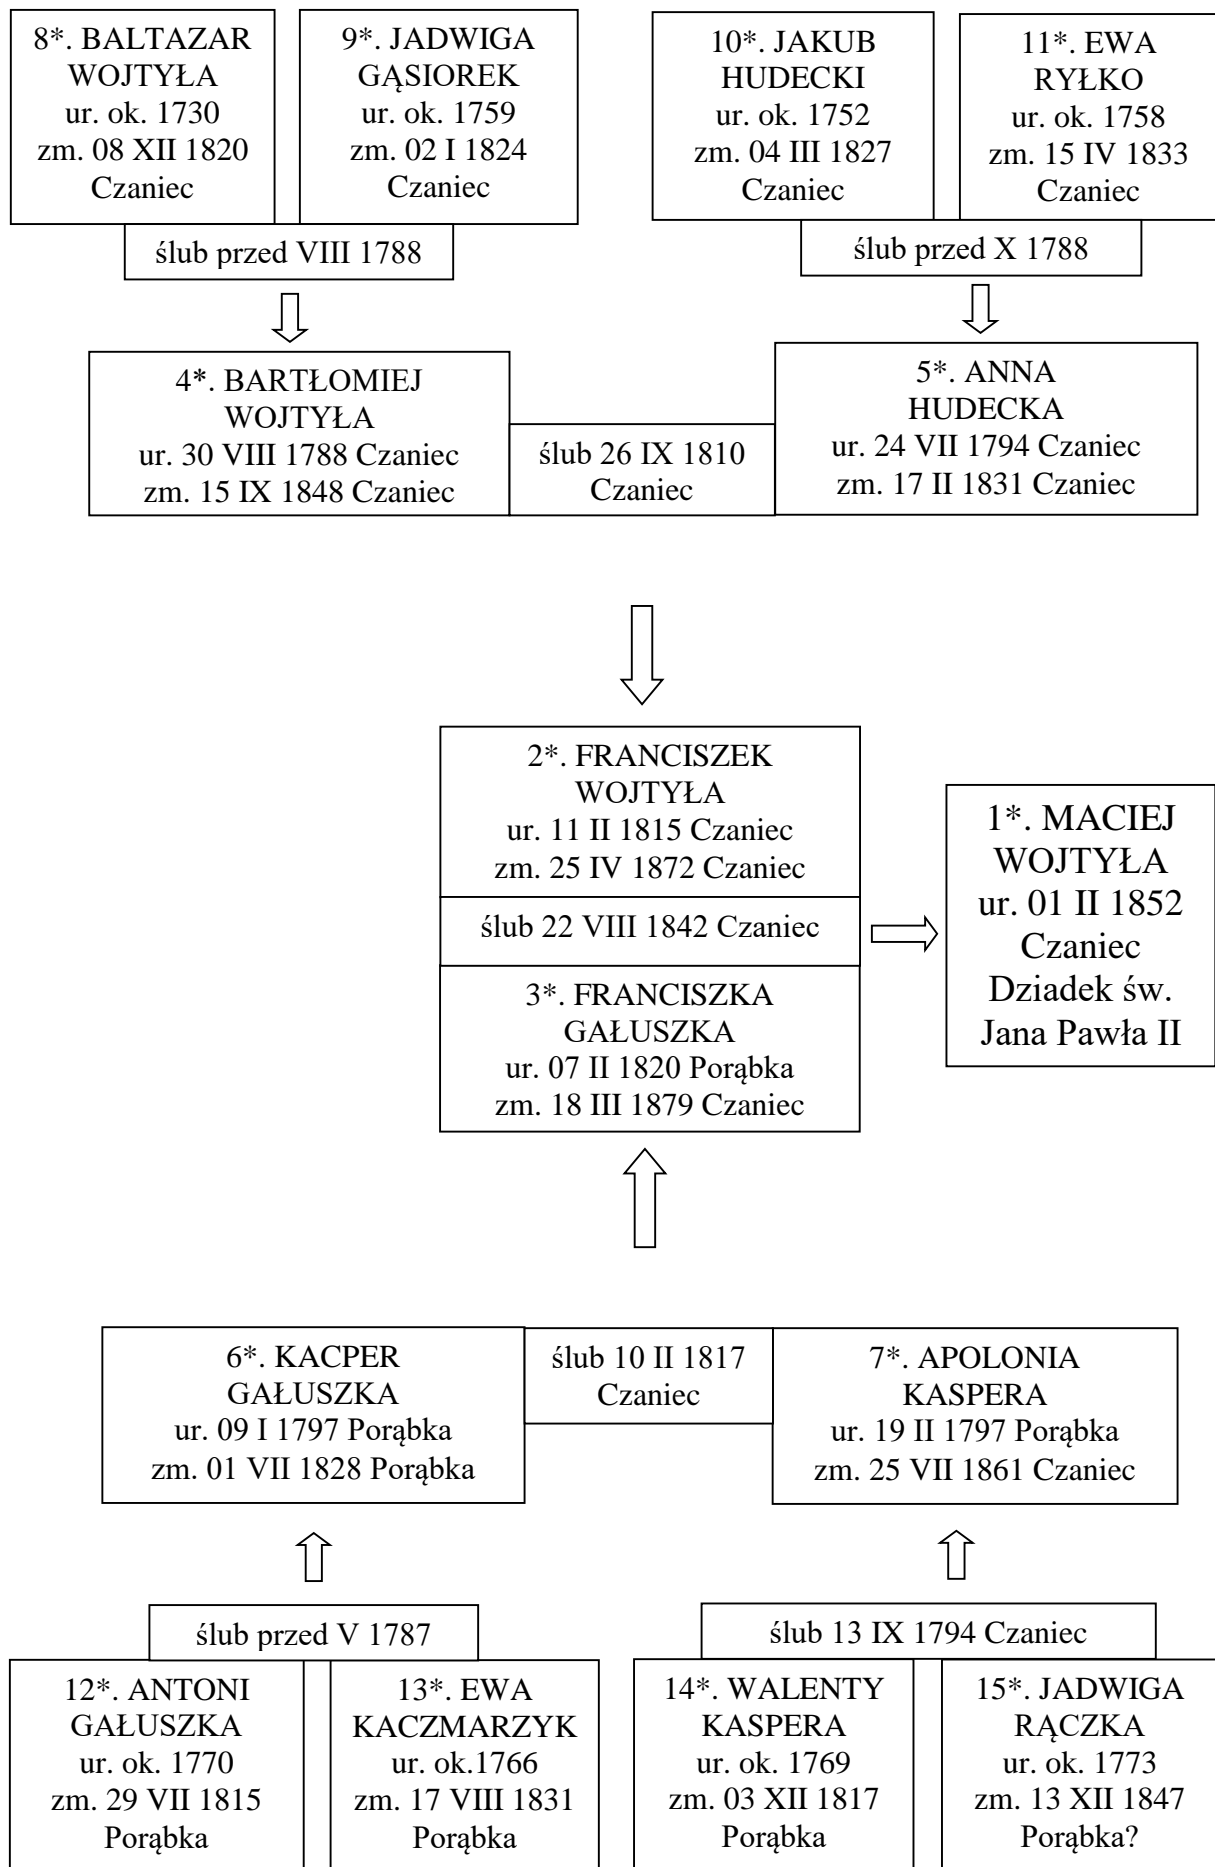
8*. BALTAZAR WOJTYŁA
ur. ok. 1730
zm. 08 XII 1820
Czaniec

9*. JADWIGA GĄSIOREK
ur. ok. 1759
zm. 02 I 1824
Czaniec

ślub przed VIII 1788

10*. JAKUB HUDECKI
ur. ok. 1752
zm. 04 III 1827
Czaniec

11*. EWA RYŁKO
ur. ok. 1758
zm. 15 IV 1833
Czaniec

ślub przed X 1788

4*. BARTŁOMIEJ WOJTYŁA
ur. 30 VIII 1788 Czaniec
zm. 15 IX 1848 Czaniec

ślub 26 IX 1810
Czaniec

5*. ANNA HUDECKA
ur. 24 VII 1794 Czaniec
zm. 17 II 1831 Czaniec

2*. FRANCISZEK WOJTYŁA
ur. 11 II 1815 Czaniec
zm. 25 IV 1872 Czaniec

ślub 22 VIII 1842 Czaniec

3*. FRANCISZKA GAŁUSZKA
ur. 07 II 1820 Porąbka
zm. 18 III 1879 Czaniec

1*. MACIEJ WOJTYŁA
ur. 01 II 1852
Czaniec
Dziadek św. Jana Pawła II

6*. KACPER GAŁUSZKA
ur. 09 I 1797 Porąbka
zm. 01 VII 1828 Porąbka

ślub 10 II 1817
Czaniec

7*. APOLONIA KASPERA
ur. 19 II 1797 Porąbka
zm. 25 VII 1861 Czaniec

ślub przed V 1787

ślub 13 IX 1794 Czaniec

12*. ANTONI GAŁUSZKA
ur. ok. 1770
zm. 29 VII 1815
Porąbka

13*. EWA KACZMARZYK
ur. ok.1766
zm. 17 VIII 1831
Porąbka

14*. WALENTY KASPERA
ur. ok. 1769
zm. 03 XII 1817
Porąbka

15*. JADWIGA RĄCZKA
ur. ok. 1773
zm. 13 XII 1847
Porąbka?